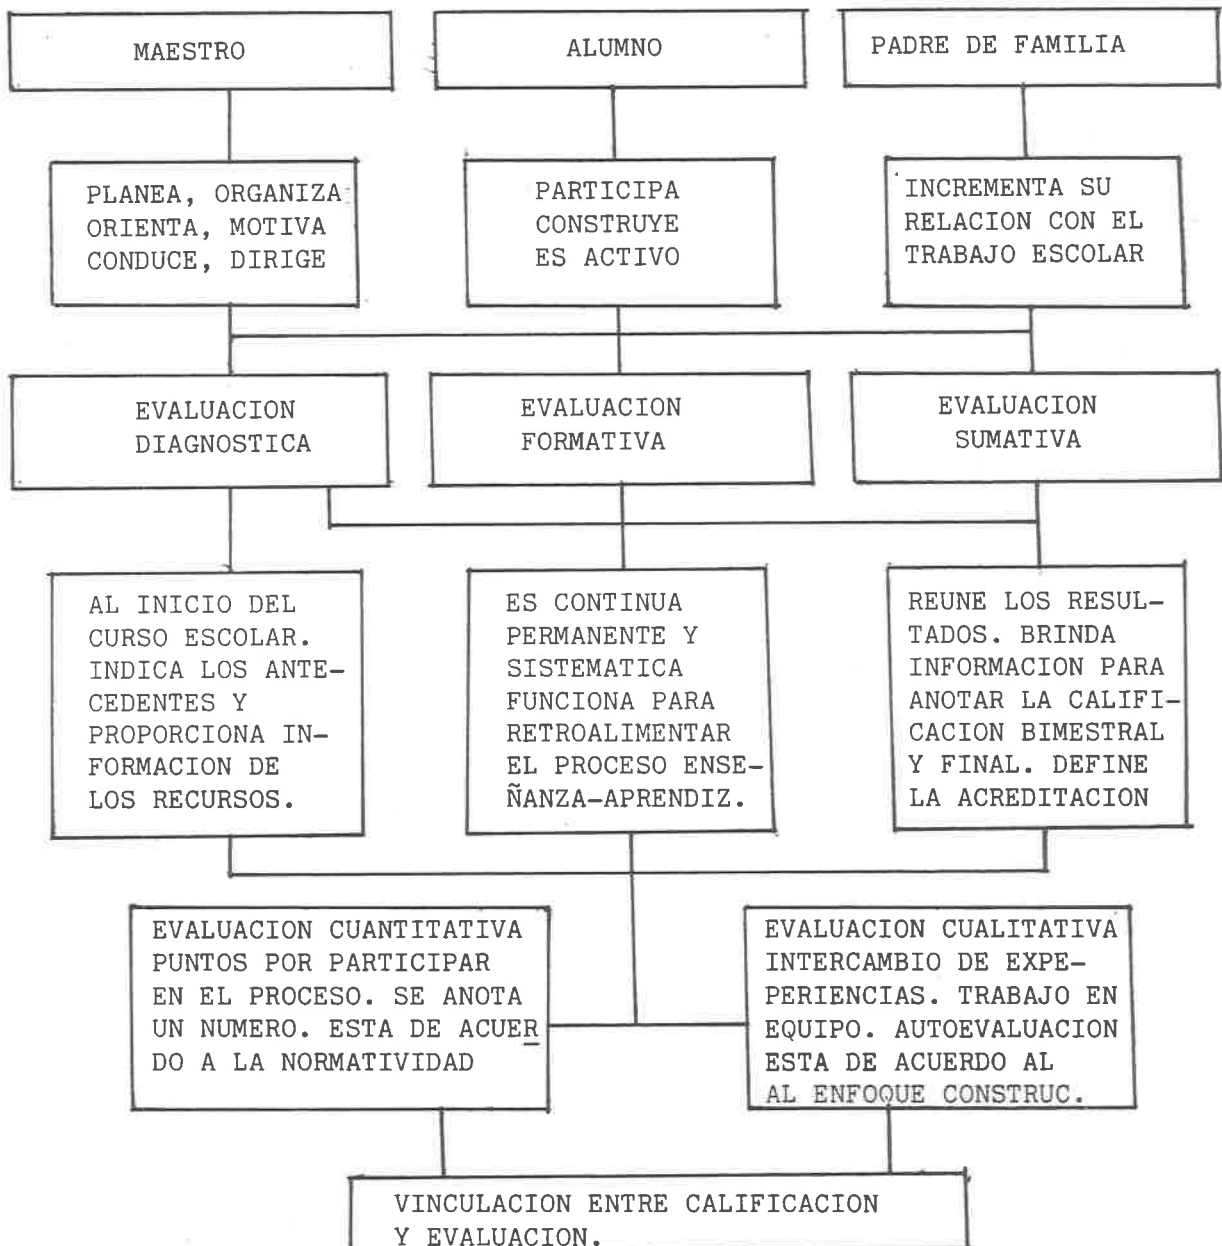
MAESTRO

ALUMNO

PADRE DE FAMILIA

PLANEA, ORGANIZA ORIENTA, MOTIVA CONDUCE, DIRIGE

PARTICIPA CONSTRUYE ES ACTIVO

INCREMENTA SU RELACION CON EL TRABAJO ESCOLAR

EVALUACION DIAGNOSTICA

EVALUACION FORMATIVA

EVALUACION SUMATIVA

AL INICIO DEL CURSO ESCOLAR. INDICA LOS ANTECEDENTES Y PROPORCIONA INFORMACION DE LOS RECURSOS.

ES CONTINUA PERMANENTE Y SISTEMATICA FUNCIONA PARA RETROALIMENTAR EL PROCESO ENSEÑANZA-APRENDIZ.

REUNE LOS RESULTADOS. BRINDA INFORMACION PARA ANOTAR LA CALIFICACION BIMESTRAL Y FINAL. DEFINE LA ACREDITACION

EVALUACION CUANTITATIVA PUNTOS POR PARTICIPAR EN EL PROCESO. SE ANOTA UN NUMERO. ESTA DE ACUERDO A LA NORMATIVIDAD

EVALUACION CUALITATIVA INTERCAMBIO DE EXPERIENCIAS. TRABAJO EN EQUIPO. AUTOEVALUACION ESTA DE ACUERDO AL AL ENFOQUE CONSTRUC.

VINCULACION ENTRE CALIFICACION Y EVALUACION.